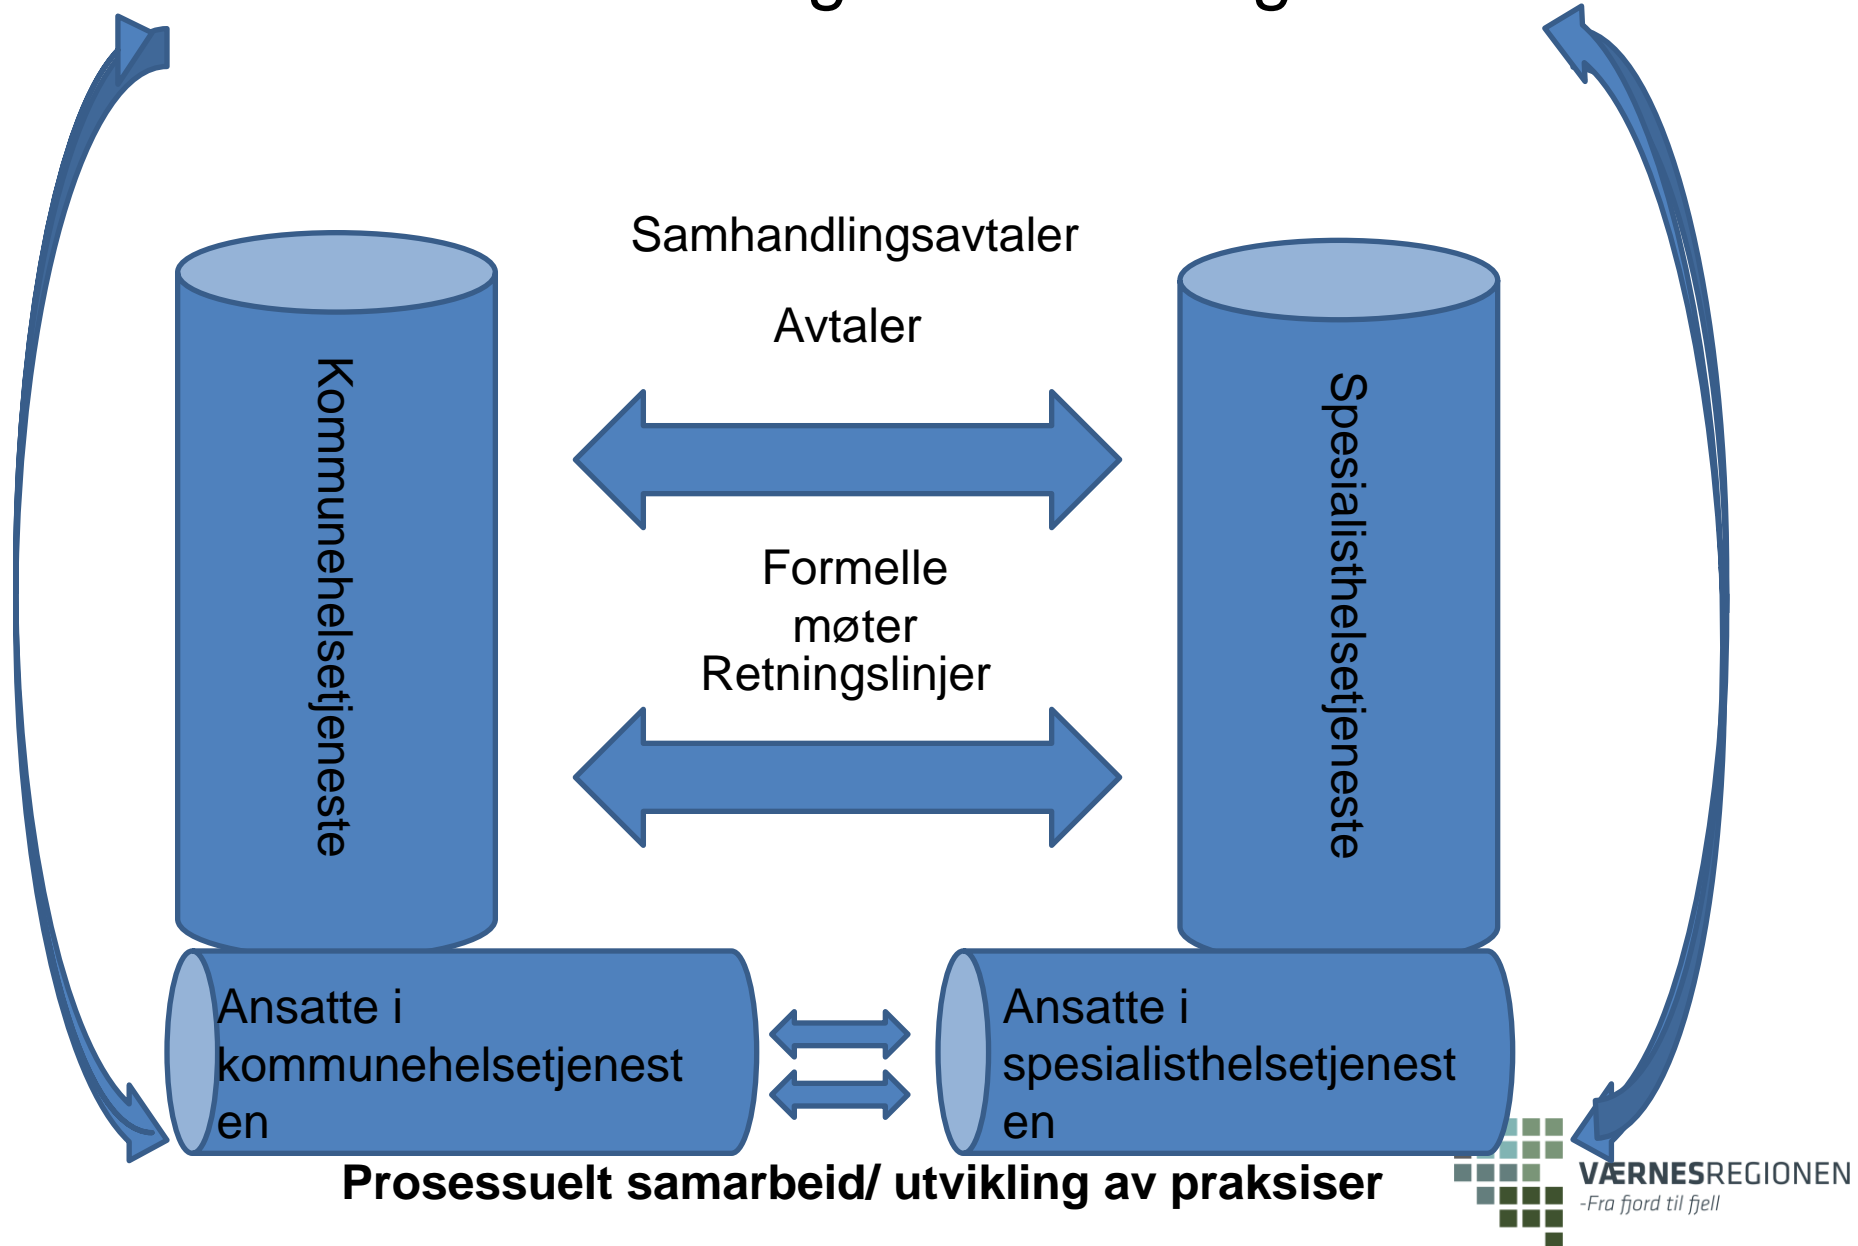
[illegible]

Samhandlingsavtaler

Avtaler

Kommunehelsetjeneste

Spesialisthelsetjeneste

Formelle møter Retningslinjer

Ansatte i kommunehelsetjenesten

Ansatte i spesialisthelsetjenesten

Prosessuelt samarbeid/ utvikling av praksiser

VÆRNESREGIONEN
-Fra fjord til fjell